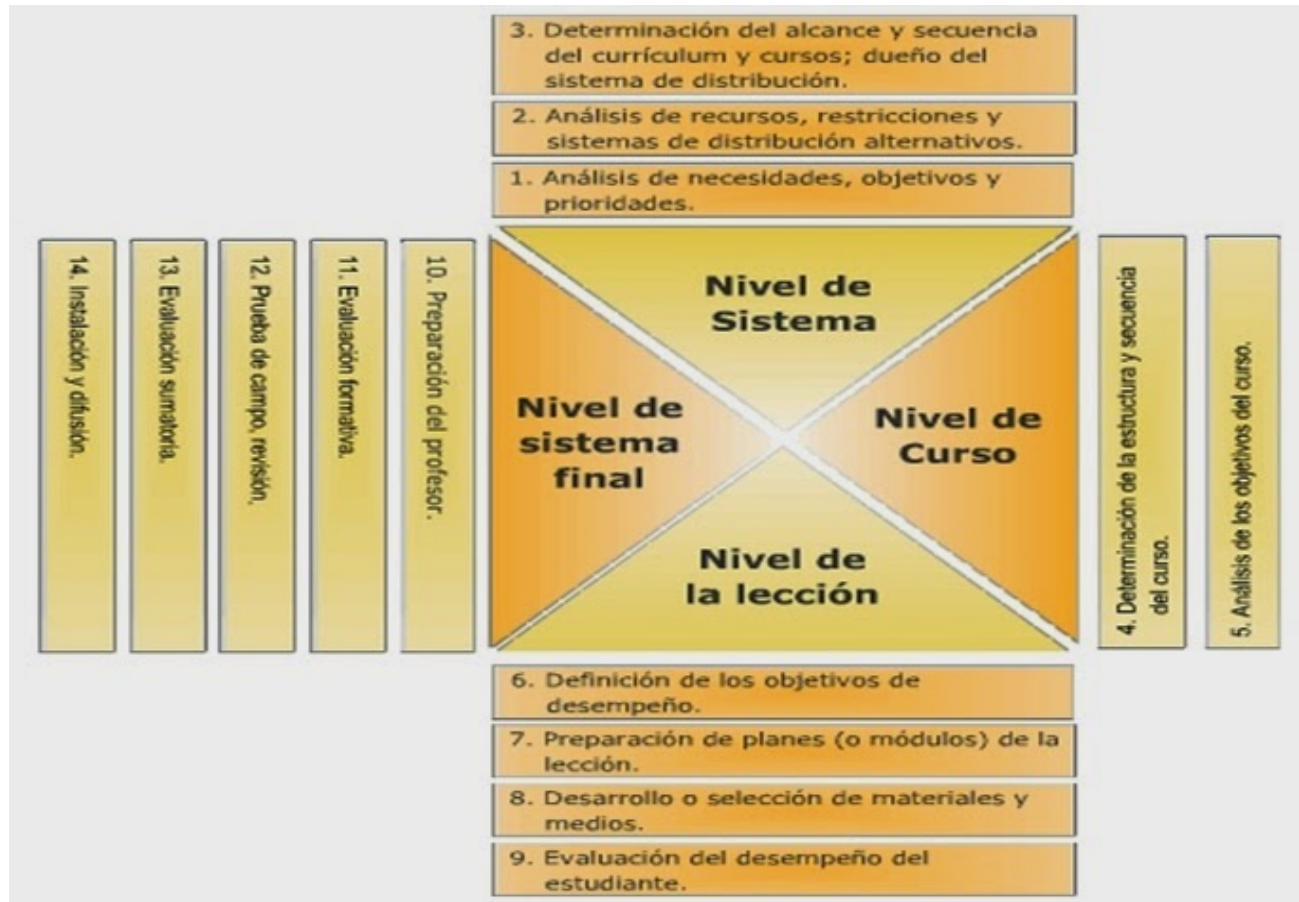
3. Determinación del alcance y secuencia del currículum y cursos; dueño del sistema de distribución.

2. Análisis de recursos, restricciones y sistemas de distribución alternativos.

1. Análisis de necesidades, objetivos y prioridades.

Nivel de Sistema

Nivel de sistema final

Nivel de Curso

Nivel de la lección

14. Instalación y difusión.

13. Evaluación sumatoria.

12. Prueba de campo, revisión.

11. Evaluación formativa.

10. Preparación del profesor.

4. Determinación de la estructura y secuencia del curso.

5. Análisis de los objetivos del curso.

6. Definición de los objetivos de desempeño.

7. Preparación de planes (o módulos) de la lección.

8. Desarrollo o selección de materiales y medios.

9. Evaluación del desempeño del estudiante.